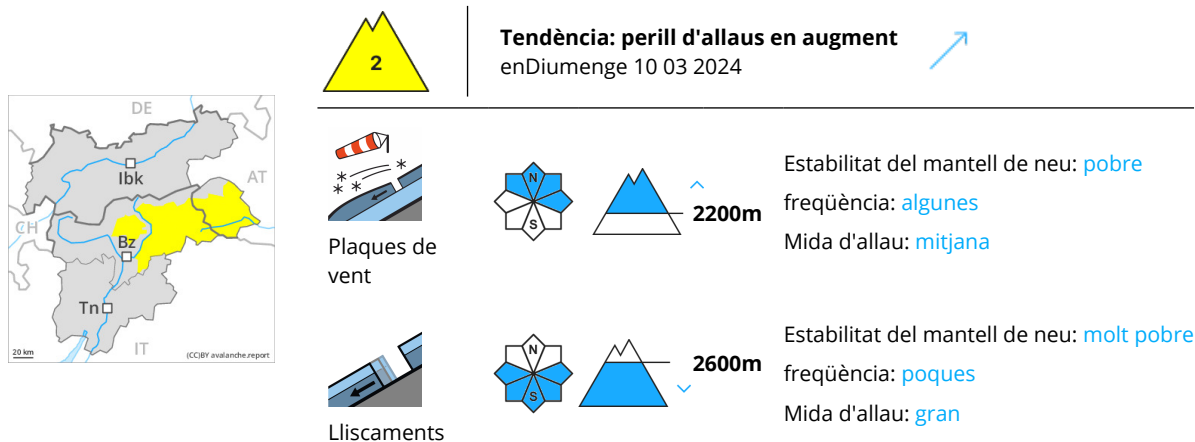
DE
AT
Ibk
CH
Bz
Tn
IT
20 km
(CC)BY avalanche.report

2

Tendència: perill d'allaus en augment
enDiumenge 10 03 2024

Plaques de vent

N
S

2200m

Estabilitat del mantell de neu: pobre
freqüència: algunes
Mida d'allau: mitjana

Lliscaments

N
S

2600m

Estabilitat del mantell de neu: molt pobre
freqüència: poques
Mida d'allau: gran